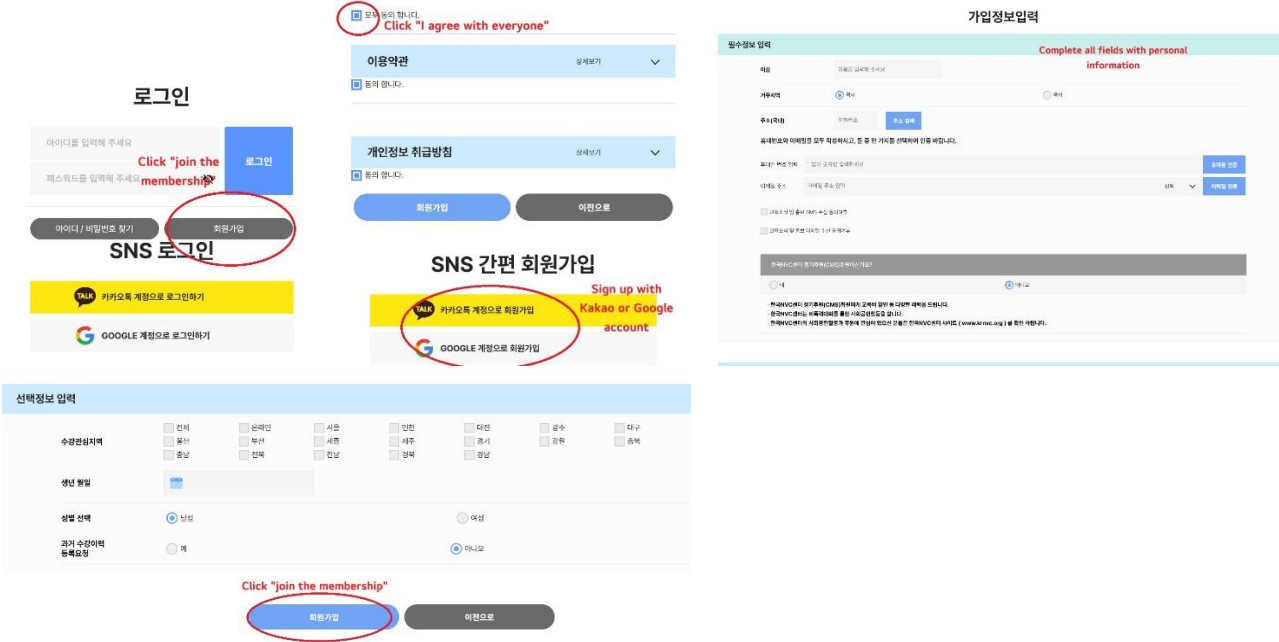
로그인

아이디를 입력해 주세요
패스워드를 입력해 주세요
로그인
Click "join the membership"
아이디 / 비밀번호 찾기
회원가입

SNS 로그인

카카오톡 계정으로 로그인하기
GOOGLE 계정으로 로그인하기

모두 동의 합니다.
Click "I agree with everyone"

이용약관
상세보기
동의 합니다.

개인정보 취급방침
상세보기
동의 합니다.

회원가입
이전으로

SNS 간편 회원가입

카카오톡 계정으로 회원가입
GOOGLE 계정으로 회원가입
Sign up with Kakao or Google account

가입정보입력

필수정보 입력
Complete all fields with personal information

이름
이름을 입력해 주세요
거주지역
국내
국외
주소(국내)
주소 검색
휴대폰과 이메일을 모두 작성하시고, 둘 중 한 가지를 선택하여 인증 바랍니다.
휴대폰 번호 인증
휴대폰 인증
이메일 주소
이메일 주소 입력
직접
이메일 인증
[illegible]
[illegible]

한국NVC센터 정기후원(CMS)회원이신가요?
네
아니오
- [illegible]
- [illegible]
- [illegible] ( www.krnvc.org ) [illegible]

선택정보 입력

수강관심지역
| 전체 | 온라인 | 서울 | 인천 | 대전 | 광주 | 대구 |
|---|---|---|---|---|---|---|
| 울산 | 부산 | 세종 | 제주 | 경기 | 강원 | 충북 |
| 충남 | 전북 | 전남 | 경북 | 경남 | | |

생년 월일
성별 선택
남성
여성
과거 수강이력 등록요청
예
아니오

Click "join the membership"
회원가입
이전으로